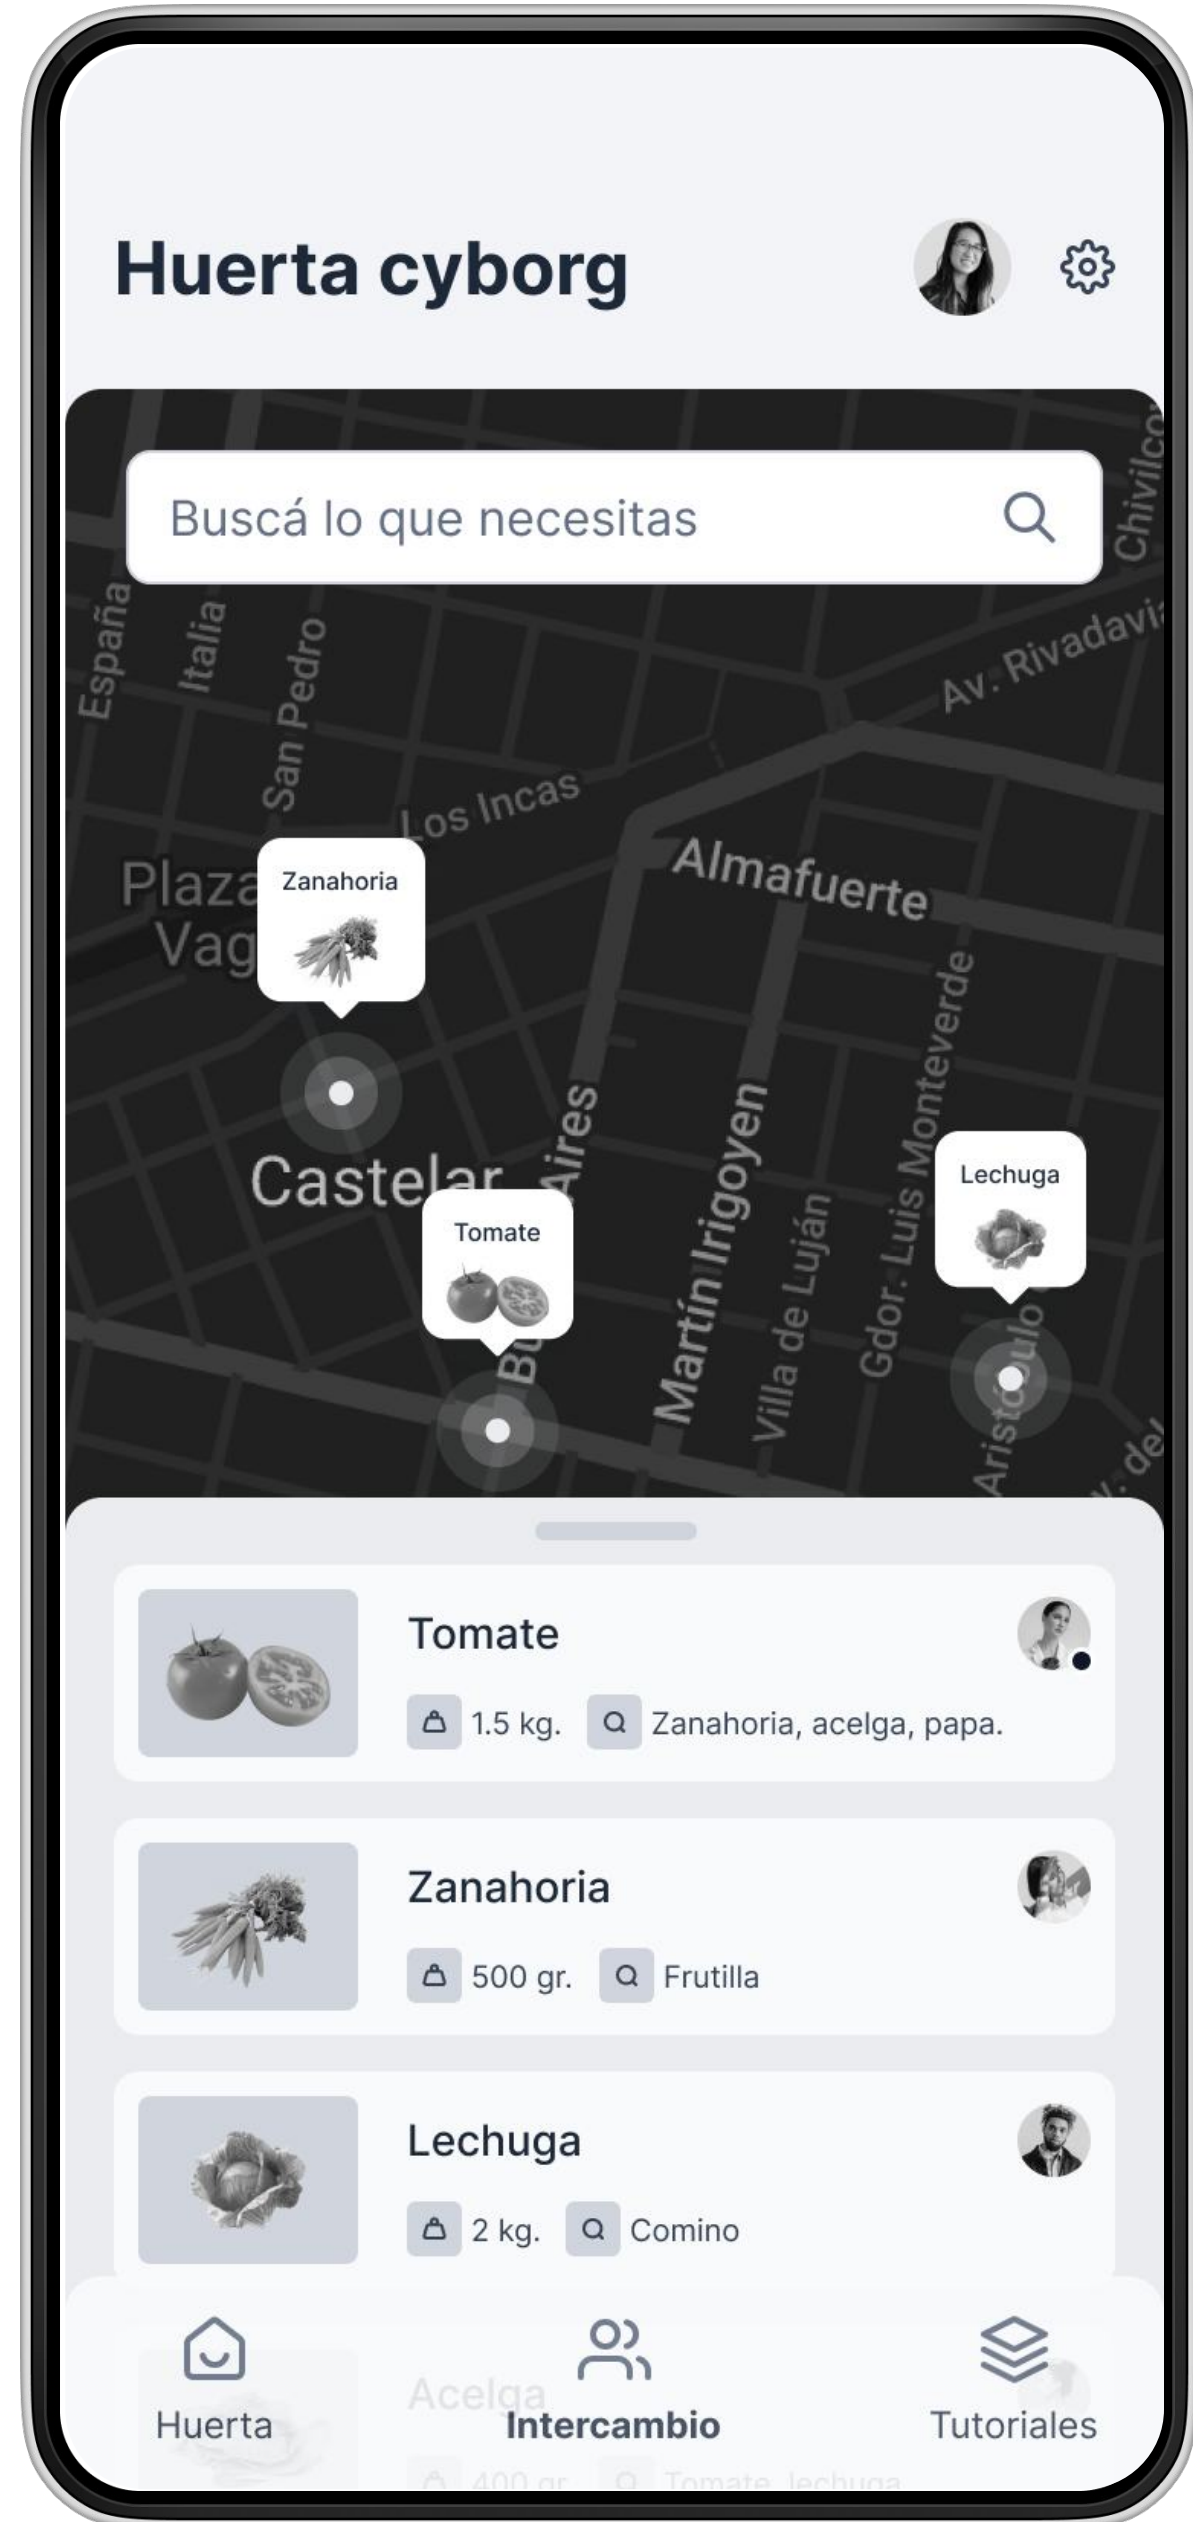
Huerta cyborg

Buscá lo que necesitas

Chivilco
España
Italia
San Pedro
Av. Rivadavia
Los Incas
Plaza
Vag
Almafuerte
Zanahoria
Aires
Martín Irigoyen
Villa de Luján
Gdor. Luis Monteverde
Castelar
Tomate
Lechuga
Bu
Aristóbulo
v. del

Tomate
1.5 kg.
Zanahoria, acelga, papa.

Zanahoria
500 gr.
Frutilla

Lechuga
2 kg.
Comino

Acelga
400 gr.
Tomate, lechuga

Huerta
Intercambio
Tutoriales